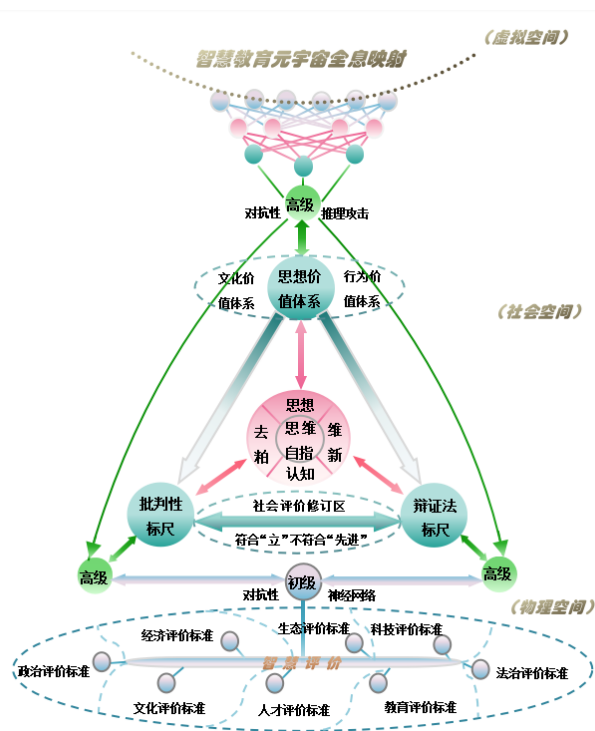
(虚拟空间)

智慧教育元宇宙全息映射

对抗性 高级 推理攻击

文化价值体系

思想价值体系

行为价值体系

(社会空间)

思想
去粕
思维
自指
认知
维新

批判性标尺

社会评价修订区

符合"立"不符合"先进"

辩证法标尺

高级

初级

高级

对抗性 神经网络

(物理空间)

经济评价标准

生态评价标准

科技评价标准

政治评价标准

智慧评价

法治评价标准

文化评价标准

人才评价标准

教育评价标准